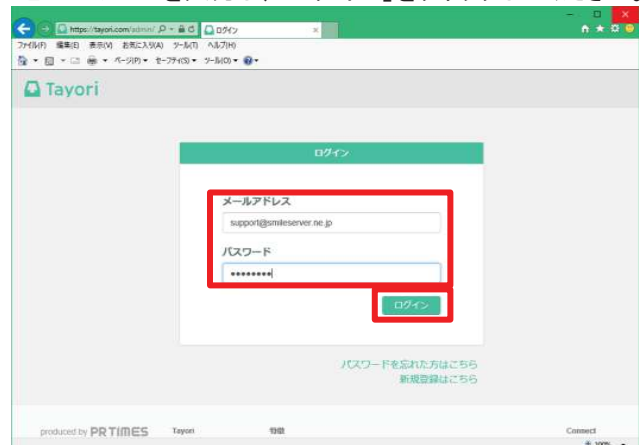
https://tayori.com/admin/
ログイン
ファイル(F) 編集(E) 表示(V) お気に入り(A) ツール(T) ヘルプ(H)
ページ(P) セーフティ(S) ツール(O)

Tayori

ログイン

メールアドレス
support@smileserver.ne.jp

パスワード
•••••••••

ログイン

パスワードを忘れた方はこちら
新規登録はこちら

produced by PR TIMES
Tayori
機能
Connect